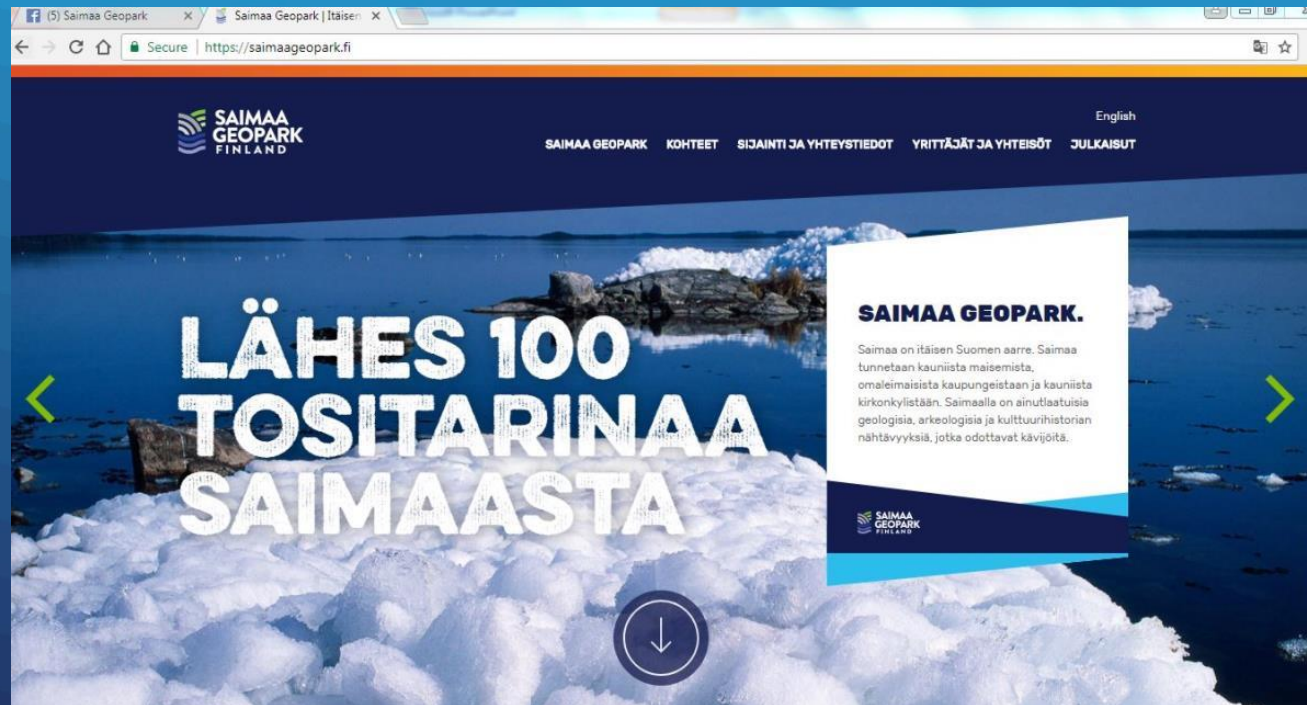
(5) Saimaa Geopark ×
Saimaa Geopark | Itäisen ×

Secure | https://saimaageopark.fi

SAIMAA GEOPARK FINLAND

English

SAIMAA GEOPARK KOHTEET SIJAINTI JA YHTEYSTIEDOT YRITTÄJÄT JA YHTEISÖT JULKAISUT

LÄHES 100 TOSITARINAA SAIMAASTA

SAIMAA GEOPARK.

Saimaa on itäisen Suomen aarre. Saimaa tunnetaan kauniista maisemista, omaleimaisista kaupungeistaan ja kauniista kirkonkylistään. Saimaalla on ainutlaatuisia geologisia, arkeologisia ja kulttuurihistorian nähtävyyksiä, jotka odottavat kävijöitä.

SAIMAA GEOPARK FINLAND